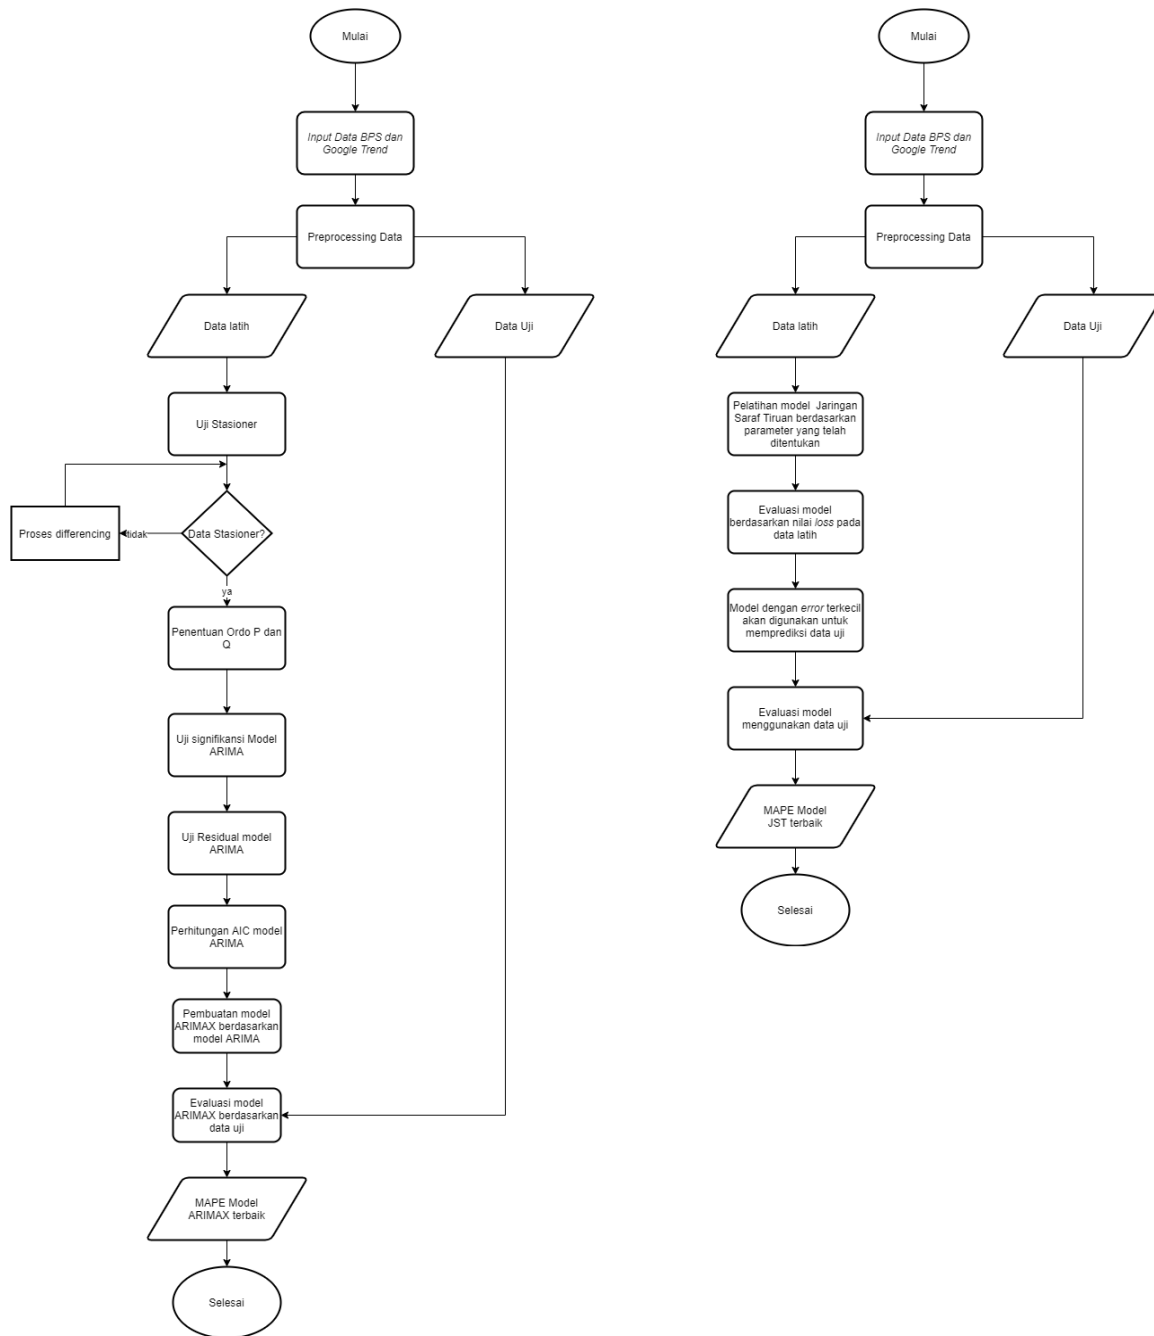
Mulai

Input Data BPS dan Google Trend

Preprocessing Data

Data latih

Data Uji

Uji Stasioner

Data Stasioner?

tidak

Proses differencing

ya

Penentuan Ordo P dan Q

Uji signifikansi Model ARIMA

Uji Residual model ARIMA

Perhitungan AIC model ARIMA

Pembuatan model ARIMAX berdasarkan model ARIMA

Evaluasi model ARIMAX berdasarkan data uji

MAPE Model ARIMAX terbaik

Selesai

Mulai

Input Data BPS dan Google Trend

Preprocessing Data

Data latih

Data Uji

Pelatihan model Jaringan Saraf Tiruan berdasarkan parameter yang telah ditentukan

Evaluasi model berdasarkan nilai loss pada data latih

Model dengan error terkecil akan digunakan untuk memprediksi data uji

Evaluasi model menggunakan data uji

MAPE Model JST terbaik

Selesai